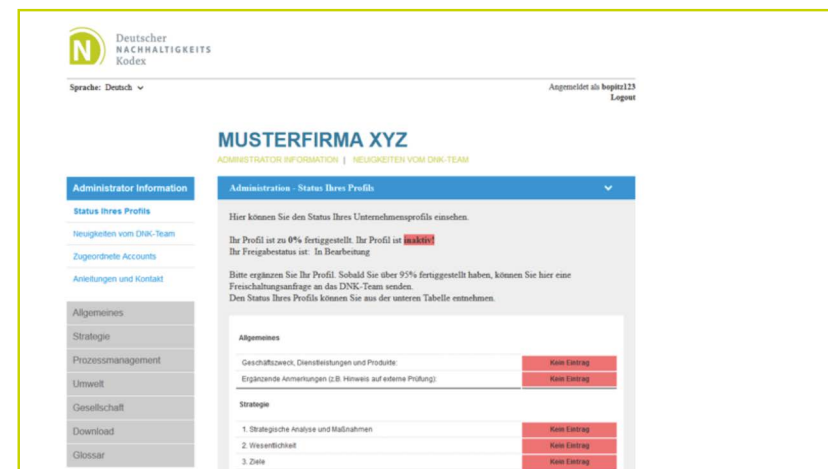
Deutscher
NACHHALTIGKEITS
Kodex

Sprache: Deutsch

Angemeldet als bopitz123
Logout

MUSTERFIRMA XYZ

ADMINISTRATOR INFORMATION | NEUIGKEITEN VOM DNK-TEAM

Administrator Information

Status Ihres Profils

Neuigkeiten vom DNK-Team

Zugeordnete Accounts

Anleitungen und Kontakt

Allgemeines

Strategie

Prozessmanagement

Umwelt

Gesellschaft

Download

Glossar

Administration - Status Ihres Profils

Hier können Sie den Status Ihres Unternehmensprofils einsehen.

Ihr Profil ist zu 0% fertiggestellt. Ihr Profil ist inaktiv!
Ihr Freigabestatus ist: In Bearbeitung

Bitte ergänzen Sie Ihr Profil. Sobald Sie über 95% fertiggestellt haben, können Sie hier eine Freischaltungsanfrage an das DNK-Team senden.
Den Status Ihres Profils können Sie aus der unteren Tabelle entnehmen.

Allgemeines

| | |
|---|---|
| Geschäftszweck, Dienstleistungen und Produkte: | Kein Eintrag |
| Ergänzende Anmerkungen (z.B. Hinweis auf externe Prüfung): | Kein Eintrag |

Strategie

| | |
|---|---|
| 1. Strategische Analyse und Maßnahmen | Kein Eintrag |
| 2. Wesentlichkeit | Kein Eintrag |
| 3. Ziele | Kein Eintrag |